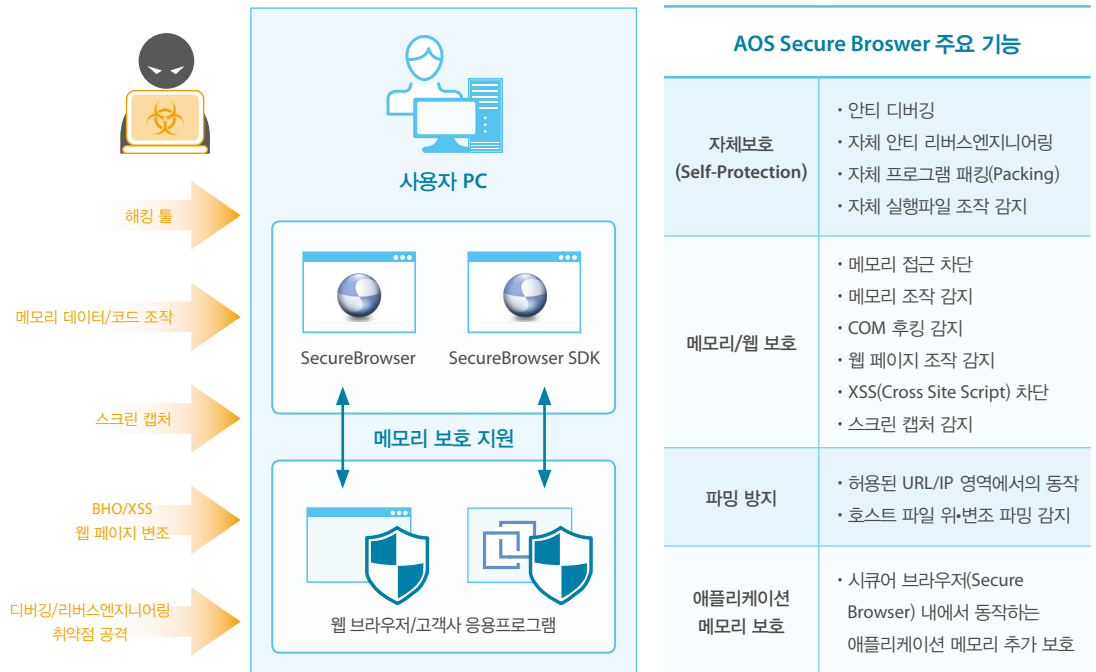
해킹 툴

메모리 데이터/코드 조작

스크린 캡처

BHO/XSS
웹 페이지 변조

디버깅/리버스엔지니어링
취약점 공격

사용자 PC

SecureBrowser

SecureBrowser SDK

메모리 보호 지원

웹 브라우저/고객사 응용프로그램

AOS Secure Broswer 주요 기능

| | |
|---|---|
| 자체보호 (Self-Protection) | · 안티 디버깅<br>· 자체 안티 리버스엔지니어링<br>· 자체 프로그램 패킹(Packing)<br>· 자체 실행파일 조작 감지 |
| 메모리/웹 보호 | · 메모리 접근 차단<br>· 메모리 조작 감지<br>· COM 후킹 감지<br>· 웹 페이지 조작 감지<br>· XSS(Cross Site Script) 차단<br>· 스크린 캡처 감지 |
| 파밍 방지 | · 허용된 URL/IP 영역에서의 동작<br>· 호스트 파일 위•변조 파밍 감지 |
| 애플리케이션 메모리 보호 | · 시큐어 브라우저(Secure Browser) 내에서 동작하는 애플리케이션 메모리 추가 보호 |